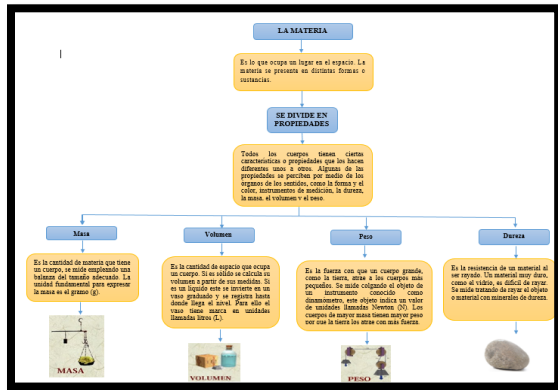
LA MATERIA

Es lo que ocupa un lugar en el espacio. La materia se presenta en distintas formas o sustancias.

SE DIVIDE EN PROPIEDADES

Todos los cuerpos tienen ciertas características o propiedades que los hacen diferentes unos a otros. Algunas de las propiedades se perciben por medio de los órganos de los sentidos, como la forma y el color, instrumentos de medición, la dureza, la masa, el volumen y el peso.

Masa

Es la cantidad de materia que tiene un cuerpo, se mide empleando una balanza del tamaño adecuado. La unidad fundamental para expresar la masa es el gramo (g).

MASA

Volumen

Es la cantidad de espacio que ocupa un cuerpo. Si es sólido se calcula su volumen a partir de sus medidas. Si es un líquido este se invierte en un vaso graduado y se registra hasta donde llega el nivel. Para ello el vaso tiene marca en unidades llamadas litros (L).

VOLUMEN

Peso

Es la fuerza con que un cuerpo grande, como la tierra, atrae a los cuerpos más pequeños. Se mide colgando el objeto de un instrumento conocido como dinamómetro, este objeto indica un valor de unidades llamadas Newton (N). Los cuerpos de mayor masa tienen mayor peso por que la tierra los atrae con más fuerza.

PESO

Dureza

Es la resistencia de un material al ser rayado. Un material muy duro, como el vidrio, es difícil de rayar. Se mide tratando de rayar el objeto o material con minerales de dureza.